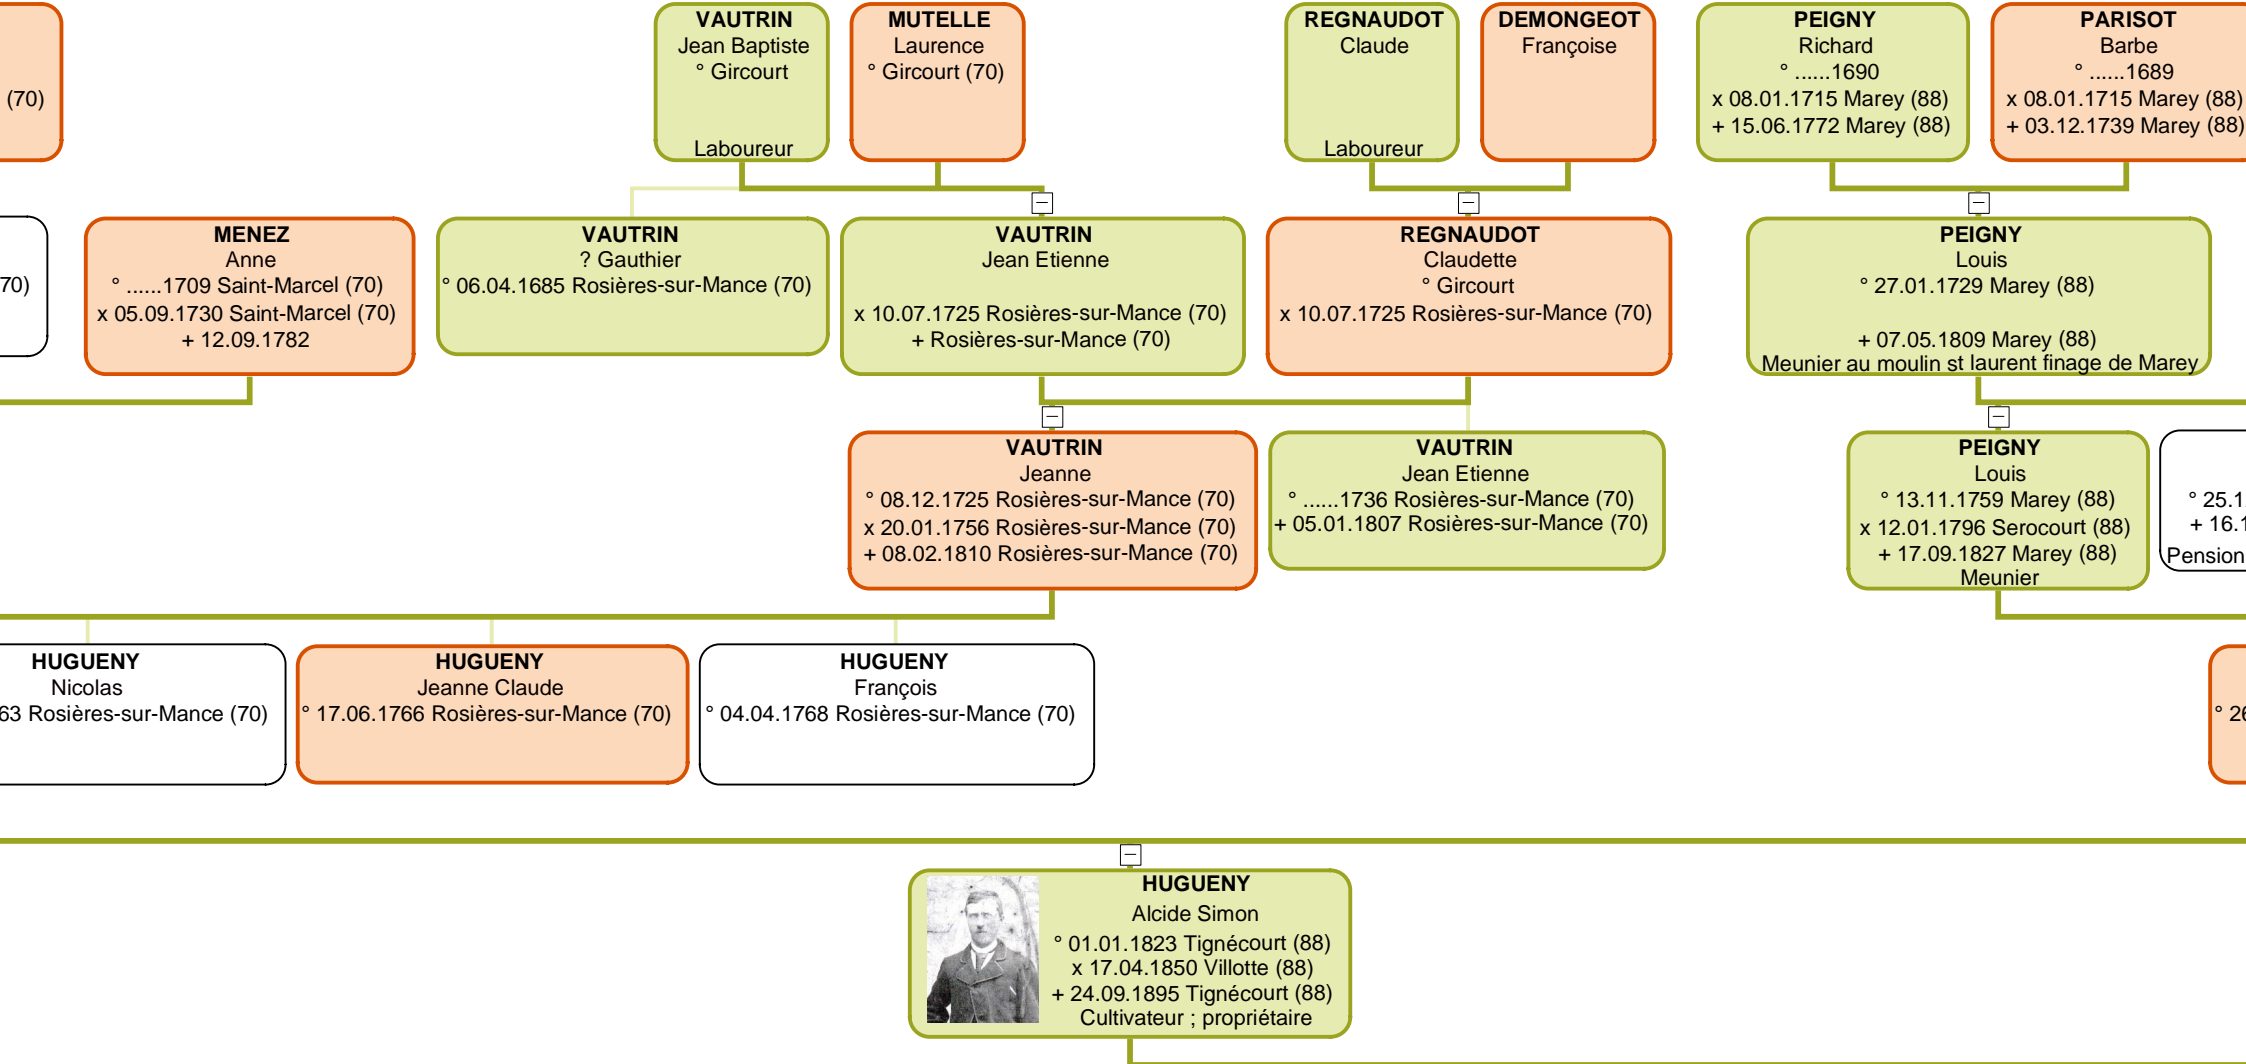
(70)

VAUTRIN
Jean Baptiste
° Gircourt
Laboureur

MUTELLE
Laurence
° Gircourt (70)

REGNAUDOT
Claude
Laboureur

DEMONGEOT
Françoise

PEIGNY
Richard
° ......1690
x 08.01.1715 Marey (88)
+ 15.06.1772 Marey (88)

PARISOT
Barbe
° ......1689
x 08.01.1715 Marey (88)
+ 03.12.1739 Marey (88)

70)

MENEZ
Anne
° ......1709 Saint-Marcel (70)
x 05.09.1730 Saint-Marcel (70)
+ 12.09.1782

VAUTRIN
? Gauthier
° 06.04.1685 Rosières-sur-Mance (70)

VAUTRIN
Jean Etienne
x 10.07.1725 Rosières-sur-Mance (70)
+ Rosières-sur-Mance (70)

REGNAUDOT
Claudette
° Gircourt
x 10.07.1725 Rosières-sur-Mance (70)

PEIGNY
Louis
° 27.01.1729 Marey (88)
+ 07.05.1809 Marey (88)
Meunier au moulin st laurent finage de Marey

VAUTRIN
Jeanne
° 08.12.1725 Rosières-sur-Mance (70)
x 20.01.1756 Rosières-sur-Mance (70)
+ 08.02.1810 Rosières-sur-Mance (70)

VAUTRIN
Jean Etienne
° ......1736 Rosières-sur-Mance (70)
+ 05.01.1807 Rosières-sur-Mance (70)

PEIGNY
Louis
° 13.11.1759 Marey (88)
x 12.01.1796 Serocourt (88)
+ 17.09.1827 Marey (88)
Meunier

° 25.1
+ 16.1
Pension

HUGUENY
Nicolas
63 Rosières-sur-Mance (70)

HUGUENY
Jeanne Claude
° 17.06.1766 Rosières-sur-Mance (70)

HUGUENY
François
° 04.04.1768 Rosières-sur-Mance (70)

° 26

HUGUENY
Alcide Simon
° 01.01.1823 Tignécourt (88)
x 17.04.1850 Villotte (88)
+ 24.09.1895 Tignécourt (88)
Cultivateur ; propriétaire